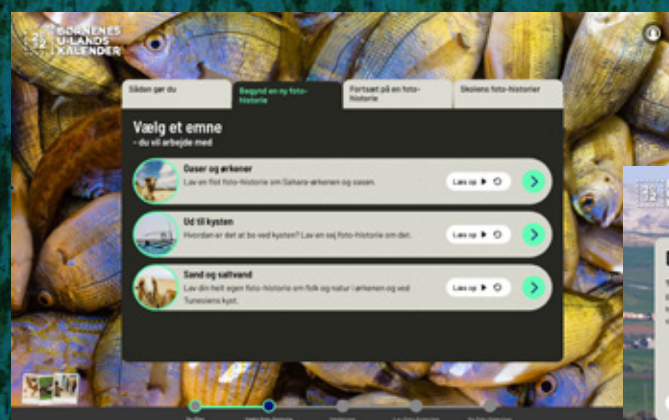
BØRNENES U-LANDS KALENDER

Sådan gør du

Begynd en ny foto-historie

Fortsæt på en foto-historie

Skolens foto-historier

Vælg et emne
- du vil arbejde med

Oaser og ørkener
Lav en flot foto-historie om Sahara-ørkenen og oasen.

Læs op

Ud til kysten
Hvordan er det at bo ved kysten? Lav en sej foto-historie om det.

Læs op

Sand og saltvand
Lav din helt egen foto-historie om folk og natur i ørkenen og ved Tunesiens kyst.

Læs op

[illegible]